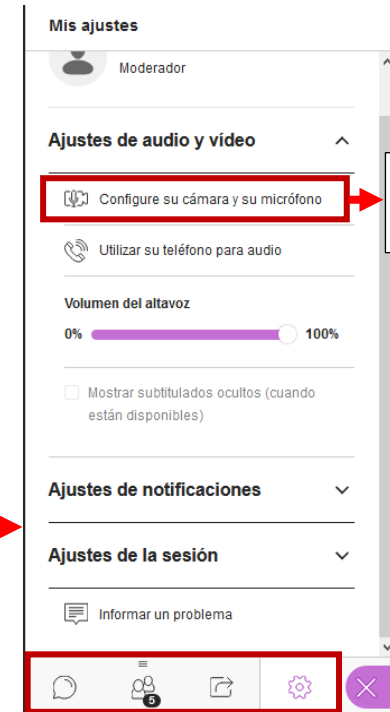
Mis ajustes

Moderador

Ajustes de audio y vídeo

Configure su cámara y su micrófono

Utilizar su teléfono para audio

Volumen del altavoz

0%

100%

Mostrar subtitulados ocultos (cuando están disponibles)

Ajustes de notificaciones

Ajustes de la sesión

Informar un problema

5